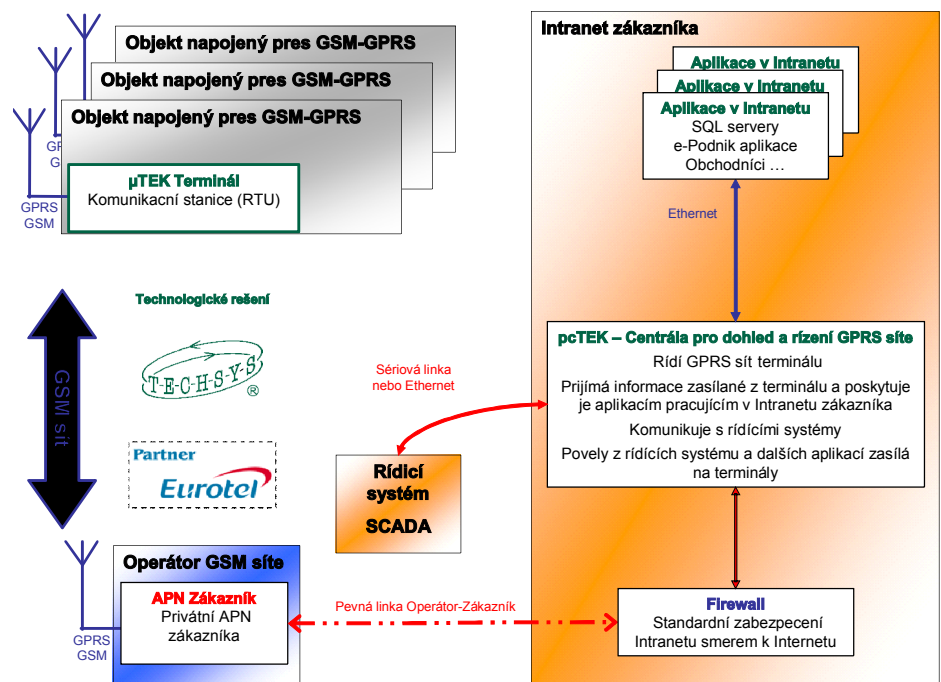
Objekt napojený pres GSM-GPRS

Objekt napojený pres GSM-GPRS

Objekt napojený pres GSM-GPRS

GPRS
GSM

GPRS
GSM

µTEK Terminál
Komunikacní stanice (RTU)

Technologické rešení

T·E·C·H·S·Y·S ®

Partner
Eurotel

GSM sít

Sériová linka nebo Ethernet

Rídicí systém
SCADA

Operátor GSM síte

APN Zákazník
Privátní APN zákazníka

GPRS
GSM

Pevná linka Operátor-Zákazník

Intranet zákazníka

Aplikace v Intranetu

Aplikace v Intranetu

Aplikace v Intranetu
SQL servery
e-Podnik aplikace
Obchodníci …

Ethernet

pcTEK – Centrála pro dohled a rízení GPRS síte
Rídí GPRS sít terminálu
Prijímá informace zasílané z terminálu a poskytuje je aplikacím pracujícím v Intranetu zákazníka
Komunikuje s rídícími systémy
Povely z rídících systému a dalších aplikací zasílá na terminály

Firewall
Standardní zabezpecení Intranetu smerem k Internetu